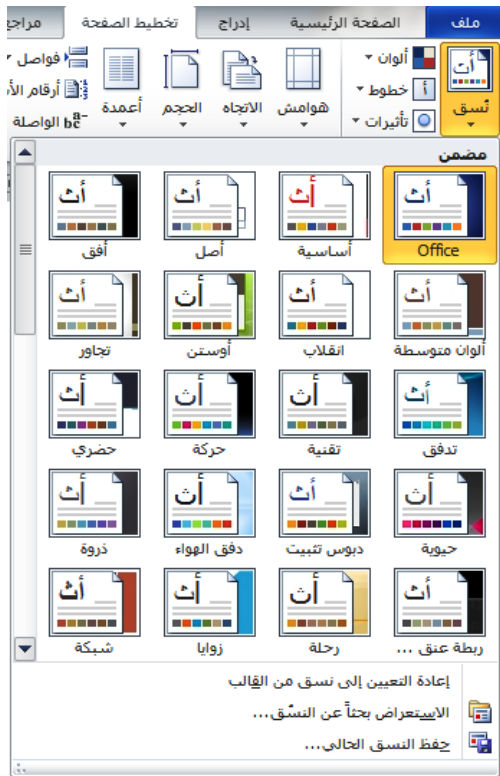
ملف
الصفحة الرئيسية
إدراج
تخطيط الصفحة
مراجع

نُسق
ألوان
خطوط
تأثيرات
هوامش
الاتجاه
الحجم
أعمدة
فواصل
أرقام الأ
الواصلة

مضمن

أث
Office
أث
أساسية
أث
أصل
أث
أفق
أث
ألوان متوسطة
أث
انقلاب
أث
أوستن
أث
تجاور
أث
تدفق
أث
تقنية
أث
حركة
أث
حضري
أث
حيوية
أث
دبوس تثبيت
أث
دفق الهواء
أث
ذروة
أث
ربطة عنق ...
أث
رحلة
أث
زوايا
أث
شبكة

إعادة التعيين إلى نسق من القالب
الاستعراض بحثاً عن النسَق...
حفظ النسق الحالي...